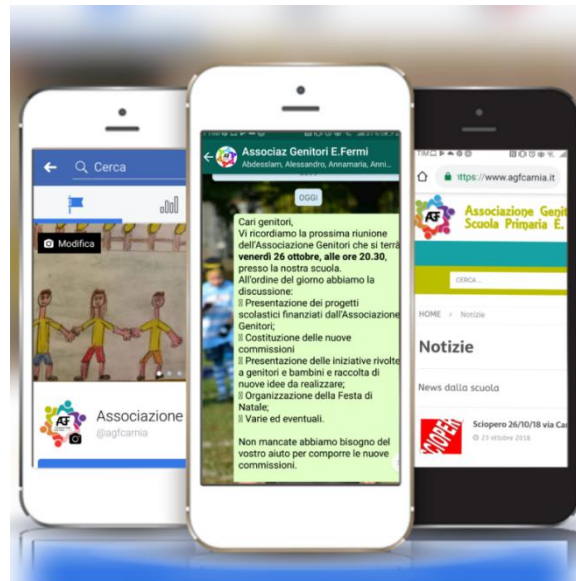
Cerca

Modifica

AGF

Associazione

@agfcarnia

Associaz Genitori E.Fermi

Abdesslam, Alessandro, Annamaria, Anni...

OGGI

Cari genitori,
Vi ricordiamo la prossima riunione dell'Associazione Genitori che si terrà **venerdì 26 ottobre, alle ore 20.30**, presso la nostra scuola.
All'ordine del giorno abbiamo la discussione:
Presentazione dei progetti scolastici finanziati dall'Associazione Genitori;
Costituzione delle nuove commissioni
Presentazione delle iniziative rivolte a genitori e bambini e raccolta di nuove idea da realizzare;
Organizzazione della Festa di Natale;
Varie ed eventuali.

Non mancate abbiamo bisogno del vostro aiuto per comporre le nuove commissioni.

https://www.agfcarnia.it

AGF

Associazione Genit
Scuola Primaria E.

CERCA...

HOME > Notizie

Notizie

News dalla scuola

SCIOPERO

Sciopero 26/10/18 via Ca

23 ottobre 2018